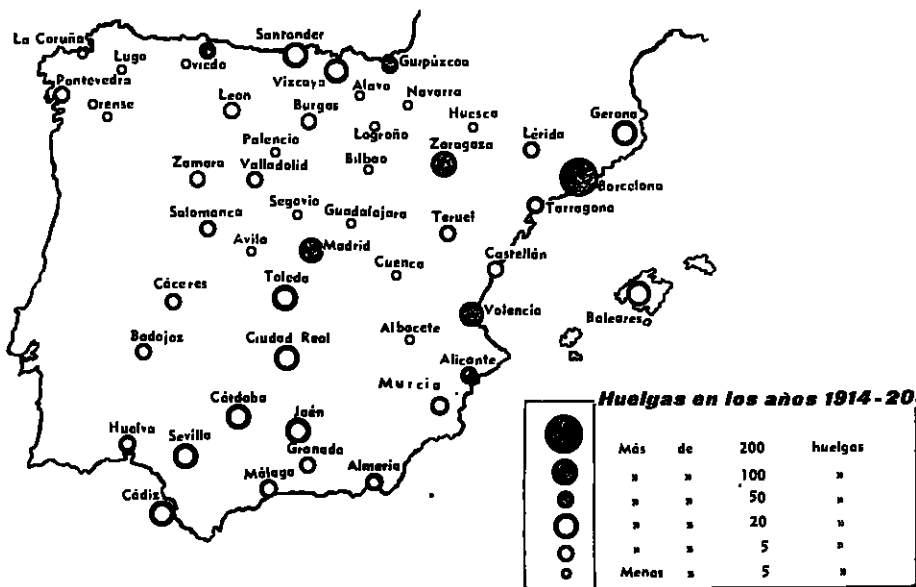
La Coruña
Lugo
Oviedo
Santander
Guipúzcoa
Pontevedra
Vizcaya
Alava
Navarra
Orense
Leon
Burgos
Huesca
Palencia
Logroño
Gerona
Lérida
Zamora
Valladolid
Bilbao
Zaragoza
Barcelona
Segovia
Salamanca
Guadalajara
Teruel
Tarragona
Avila
Madrid
Cuenca
Castellón
Cáceres
Toledo
Valencia
Baleares
Badajoz
Ciudad Real
Albacete
Alicante
Murcia
Córdoba
Jaén
Huelva
Sevilla
Granada
Málaga
Almería
Cádiz

Huelgas en los años 1914 - 20

| | | | | |
|---|---|---|---|---|
| | Más | de | 200 | huelgas |
| | » | » | 100 | » |
| | » | » | 50 | » |
| | » | » | 20 | » |
| | » | » | 5 | » |
| | Menos | » | 5 | » |